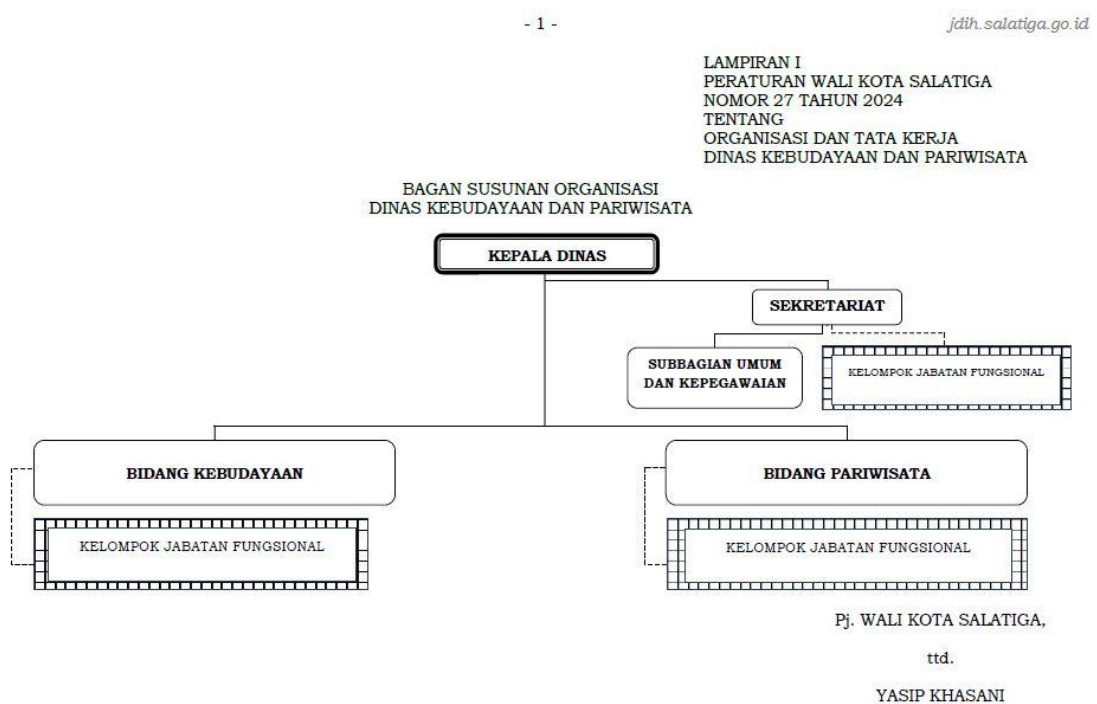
- 1 -

jdih.salatiga.go.id

LAMPIRAN I
PERATURAN WALI KOTA SALATIGA
NOMOR 27 TAHUN 2024
TENTANG
ORGANISASI DAN TATA KERJA
DINAS KEBUDAYAAN DAN PARIWISATA

BAGAN SUSUNAN ORGANISASI
DINAS KEBUDAYAAN DAN PARIWISATA

KEPALA DINAS

SEKRETARIAT

SUBBAGIAN UMUM DAN KEPEGAWAIAN

KELOMPOK JABATAN FUNGSIONAL

BIDANG KEBUDAYAAN

KELOMPOK JABATAN FUNGSIONAL

BIDANG PARIWISATA

KELOMPOK JABATAN FUNGSIONAL

Pj. WALI KOTA SALATIGA,

ttd.

YASIP KHASANI